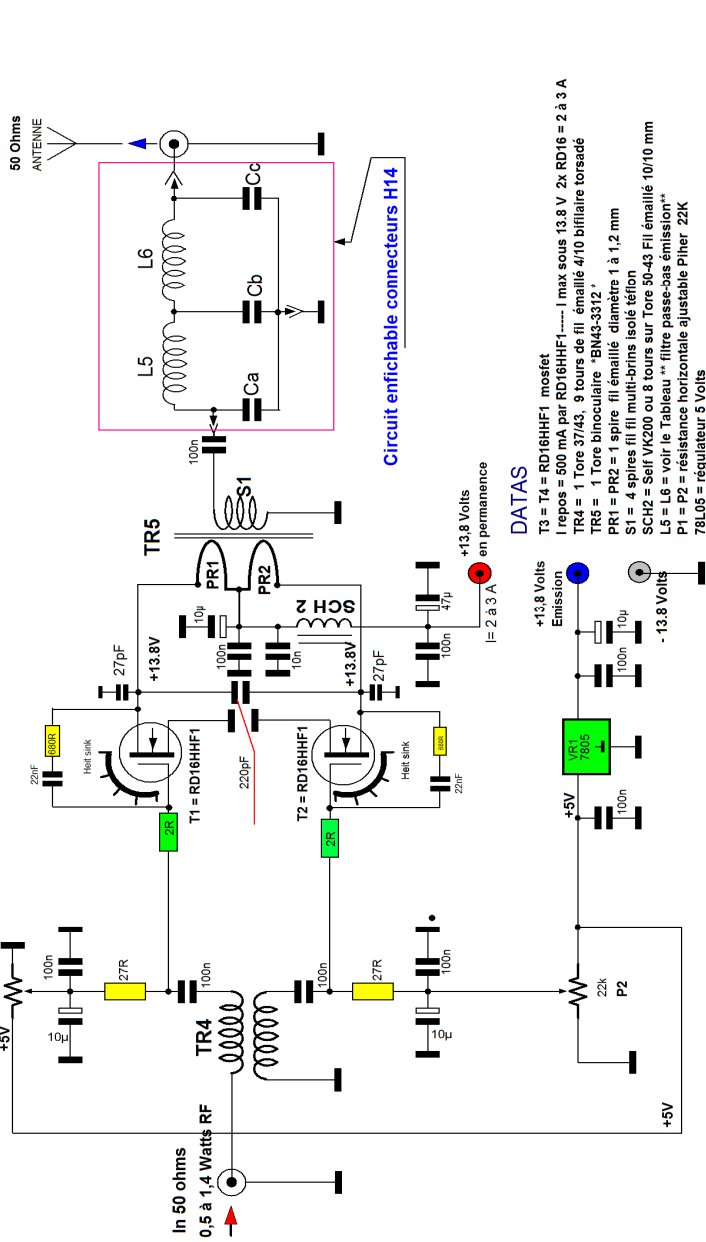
50 Ohms
ANTENNE

Cc
L6
Cb
L5
Ca

Circuit enfichable connecteurs H14

100n
S1
TR5
PR1
PR2
+13,8 Volts
en permanence
I= 2 à 3 A

DATAS
T3 = T4 = RD16HHF1 mosfet
I repos = 500 mA par RD16HHF1------ I max sous 13.8 V 2x RD16 = 2 à 3 A
TR4 = 1 Tore 37/43, 9 tours de fil émaillé 4/10 bifilaire torsadé
TR5 = 1 Tore binoculaire *BN43-3312 *
PR1 = PR2 = 1 spire fil émaillé diamètre 1 à 1,2 mm
S1 = 4 spires fil fil multi-brins isolé téflon
SCH2 = Self VK200 ou 8 tours sur Tore 50-43 Fil émaillé 10/10 mm
L5 = L6 = voir le Tableau ** filtre passe-bas émission**
P1 = P2 = résistance horizontale ajustable Piher 22K
78L05 = régulateur 5 Volts

+13,8 Volts
Emission
- 13.8 Volts
10µ
100n
VR1
7805
+5V
100n

27pF
+13.8V
10µ
100n
10n
SCH 2
47µ
100n
+13.8V
27pF
680R
22nF
Heit sink
T1 = RD16HHF1
220pF
T2 = RD16HHF1
68R
Heit sink
22nF
2R
2R

+5V
100n
10µ
27R
100n
TR4
100n
27R
100n
10µ
22k
P2
+5V

In 50 ohms
0,5 à 1,4 Watts RF